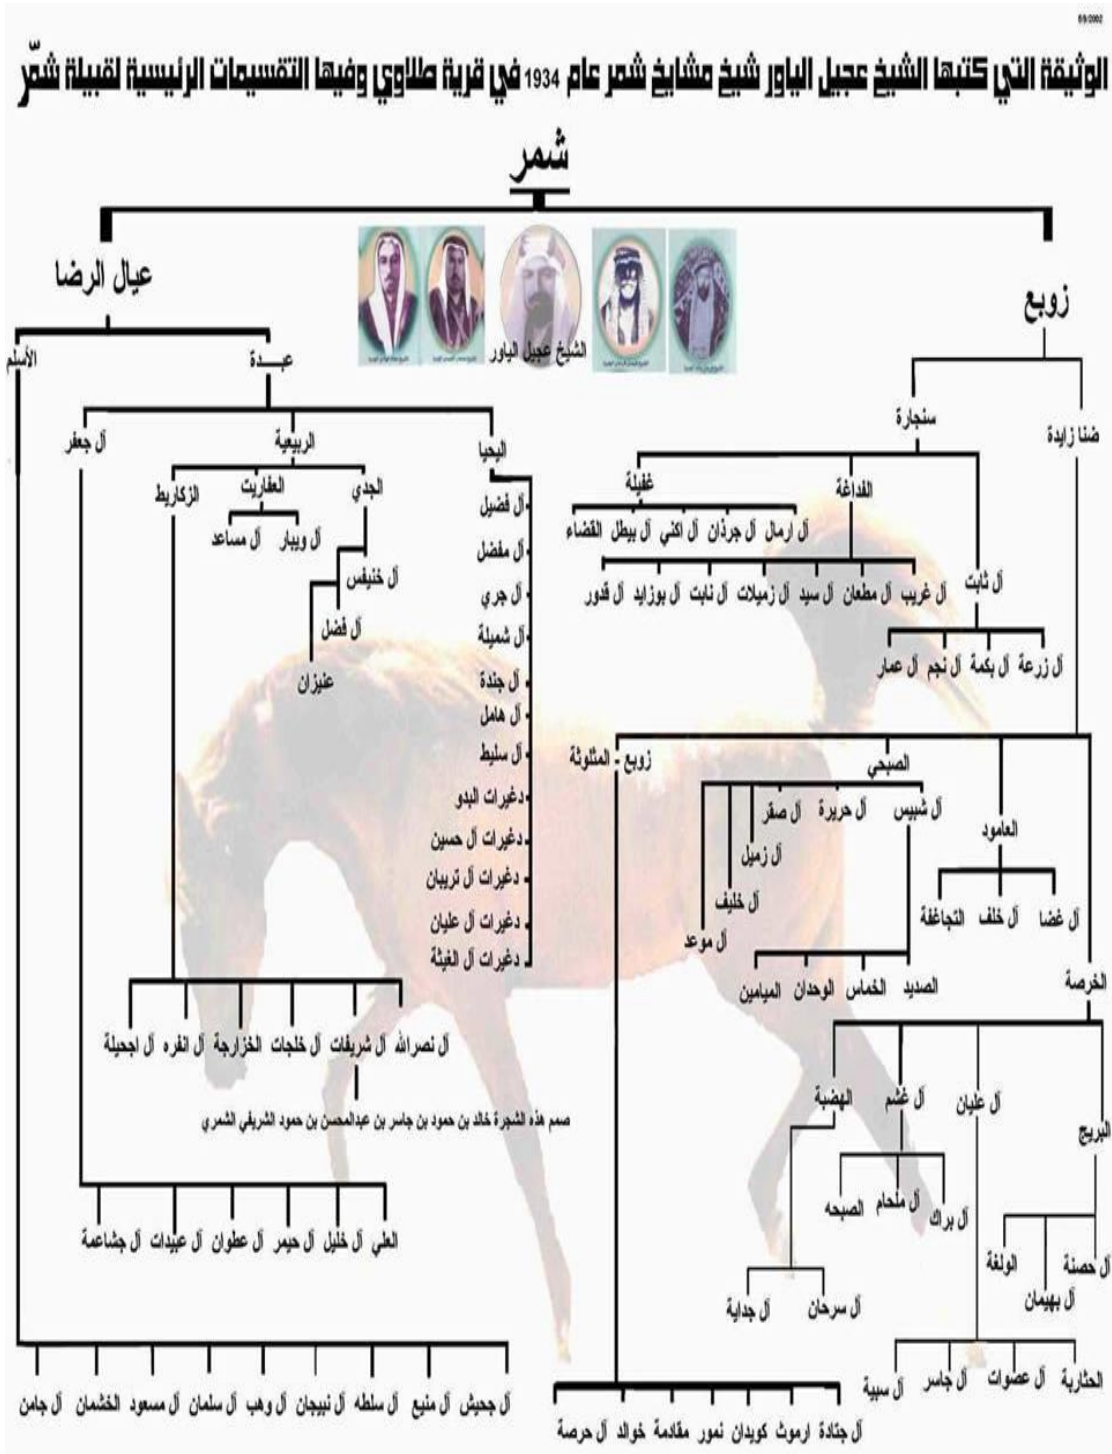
8/9/2002

الوثيقة التي كتبها الشيخ عجيل الياور شيخ مشايخ شمر عام 1934 في قرية طلاوي وفيها التقسيمات الرئيسية لقبيلة شمّر

شمر

عيال الرضا

زوبع

الشيخ عجيل الياور

الأسلم

عبـــدة

آل جعفر

الربيعية

البحيا

الزكاريط

العفاريت

الجدي

آل مساعد

آل وبيار

آل خنيفس

آل فضل

عنيزان

آل فضيل

آل مفضل

آل جري

آل شميلة

آل جندة

آل هامل

آل سليط

دغيرات البدو

دغيرات آل حسين

دغيرات آل تربيان

دغيرات آل عليان

دغيرات آل الغيثة

سنجارة

ضنا زايدة

غفيلة

الفداغة

آل ارمال

آل جرذان

آل اكني

آل بيطل

القضاء

آل ثابت

آل غريب

آل مطعان

آل سيد

آل زميلات

آل نابت

آل بوزايد

آل قدور

آل زرعة

آل بكمة

آل نجم

آل عمار

زوبع - المثلوثة

الصبحي

آل شبيس

آل حريرة

آل صقر

آل زميل

آل خليف

آل موعد

العامود

آل غضا

آل خلف

التجاغفة

الصديد

الخماس

الوحدان

الميامين

الخرصة

آل نصرالله

آل شريفات

آل خلجات

الخزارجة

آل افره

آل اجحيلة

صمم هذه الشجرة خالد بن حمود بن جاسر بن عبدالمحسن بن حمود الشريفي الشمري

الهضبة

آل غشم

آل عليان

البريج

آل براك

آل ملحام

الصبحه

آل حصنة

الولغة

آل بهيمان

آل سرحان

آل جداية

العلي

آل خليل

آل حيمر

آل عطوان

آل عبيدات

آل جشاعمة

آل سبية

آل جاسر

آل عصوات

الحثاربة

آل جحيش

آل منيع

آل سلطه

آل نبيجان

آل وهب

آل سلمان

آل مسعود

الخشمان

آل جامن

آل جنادة

ارموث

كويدان

نمور

مقادمة

خوالد

آل حرصة